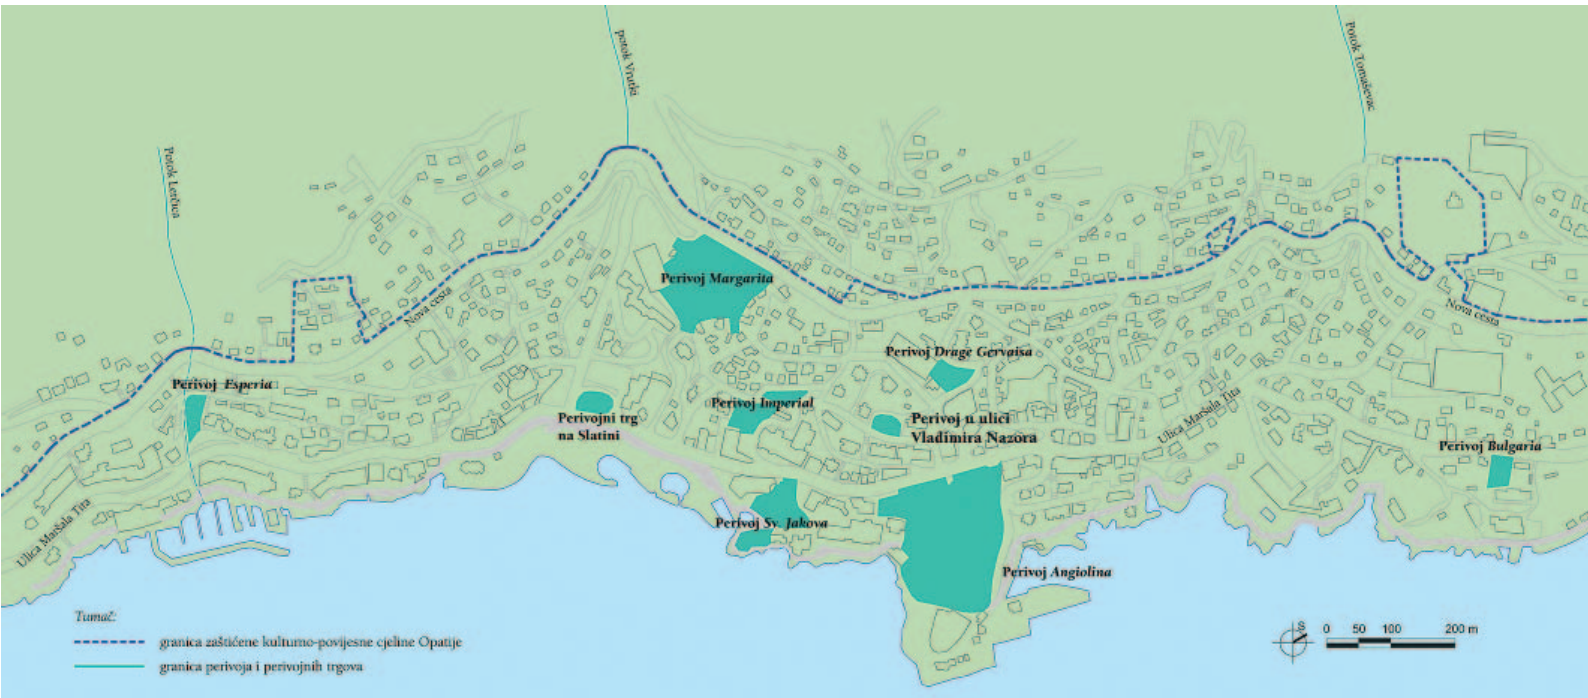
Potok Vrutki
Potok Tomaševac
Potok Lečica
Nova cesta
Nova cesta
Perivoj Margarita
Perivoj Drage Gervaisa
Perivoj Esperia
Perivojni trg na Slatini
Perivoj Imperial
Perivoj u ulici Vladimira Nazora
Ulica Maršala Tita
Perivoj Bulgaria
Ulica Maršala Tita
Perivoj Sv. Jakova
Perivoj Angiolina

Tumač:
granica zaštićene kulturno-povijesne cjeline Opatije
granica perivoja i perivojnih trgova

S
0 50 100 200 m